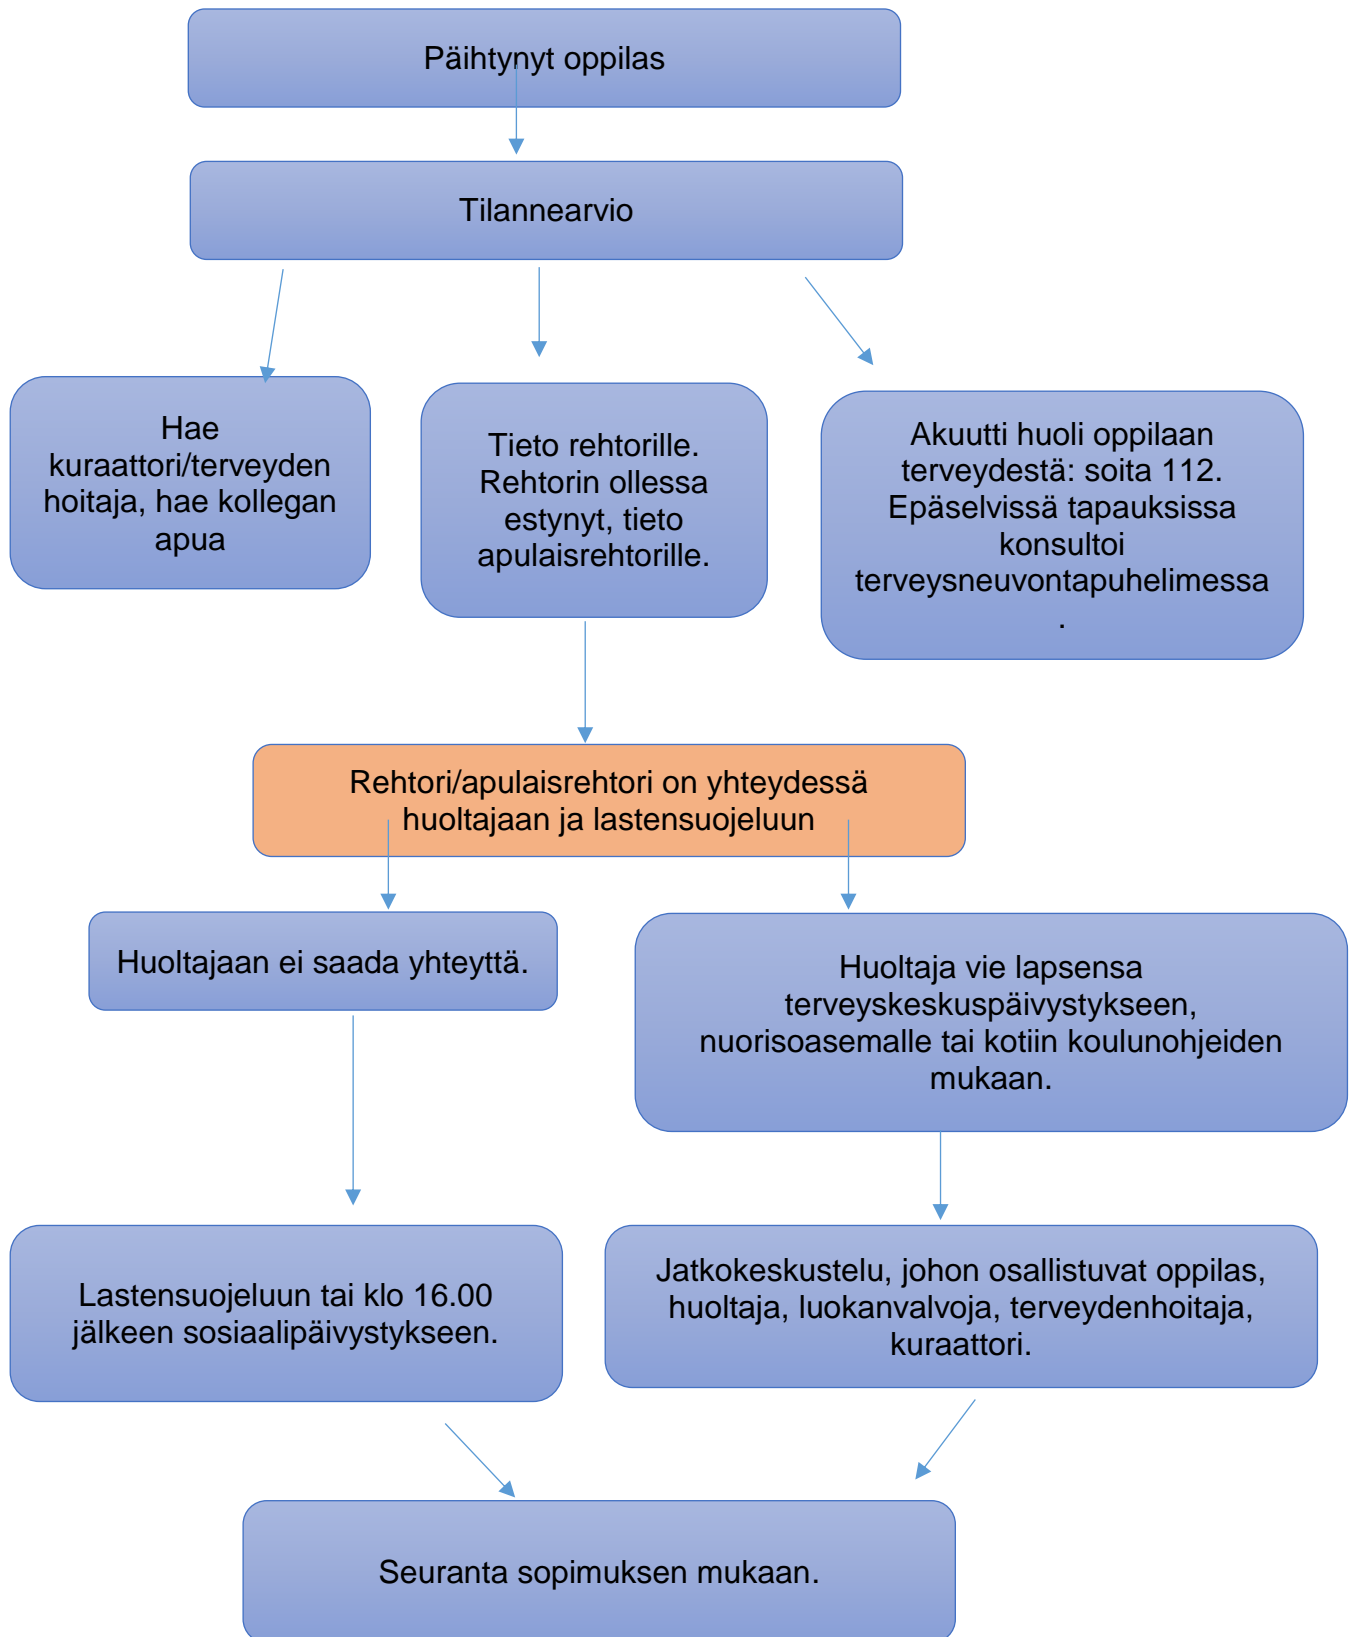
Päihtynyt oppilas

Tilannearvio

Hae kuraattori/terveyden hoitaja, hae kollegan apua

Tieto rehtorille. Rehtorin ollessa estynyt, tieto apulaisrehtorille.

Akuutti huoli oppilaan terveydestä: soita 112. Epäselvissä tapauksissa konsultoi terveysneuvontapuhelimessa .

Rehtori/apulaisrehtori on yhteydessä huoltajaan ja lastensuojeluun

Huoltajaan ei saada yhteyttä.

Huoltaja vie lapsensa terveyskeskuspäivystykseen, nuorisoasemalle tai kotiin koulunohjeiden mukaan.

Lastensuojeluun tai klo 16.00 jälkeen sosiaalipäivystykseen.

Jatkokeskustelu, johon osallistuvat oppilas, huoltaja, luokanvalvoja, terveydenhoitaja, kuraattori.

Seuranta sopimuksen mukaan.